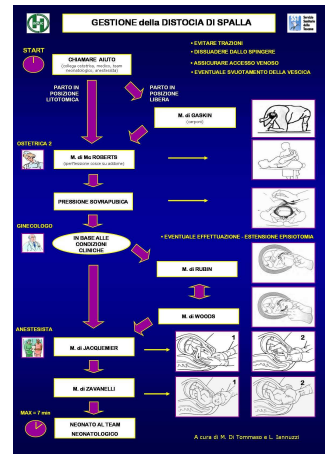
GESTIONE della DISTOCIA DI SPALLA

START

CHIAMARE AIUTO
(collega ostetrica, medico, team neonatologico, anestesista)

• EVITARE TRAZIONI
• DISSUADERE DALLO SPINGERE
• ASSICURARE ACCESSO VENOSO
• EVENTUALE SVUOTAMENTO DELLA VESCICA

PARTO IN POSIZIONE LITOTOMICA

PARTO IN POSIZIONE LIBERA

M. di GASKIN
(carponi)

OSTETRICA 2

M. di Mc ROBERTS
(iperflessione cosce su addome)

PRESSIONE SOVRAPUBICA

GINECOLOGO

IN BASE ALLE CONDIZIONI CLINICHE

• EVENTUALE EFFETTUAZIONE - ESTENSIONE EPISIOTOMIA

M. di RUBIN

M. di WOODS

ANESTESISTA

M. di JACQUEMIER

1

2

M. di ZAVANELLI

1

2

MAX = 7 min

NEONATO AL TEAM NEONATOLOGICO

A cura di M. Di Tommaso e L. Iannuzzi